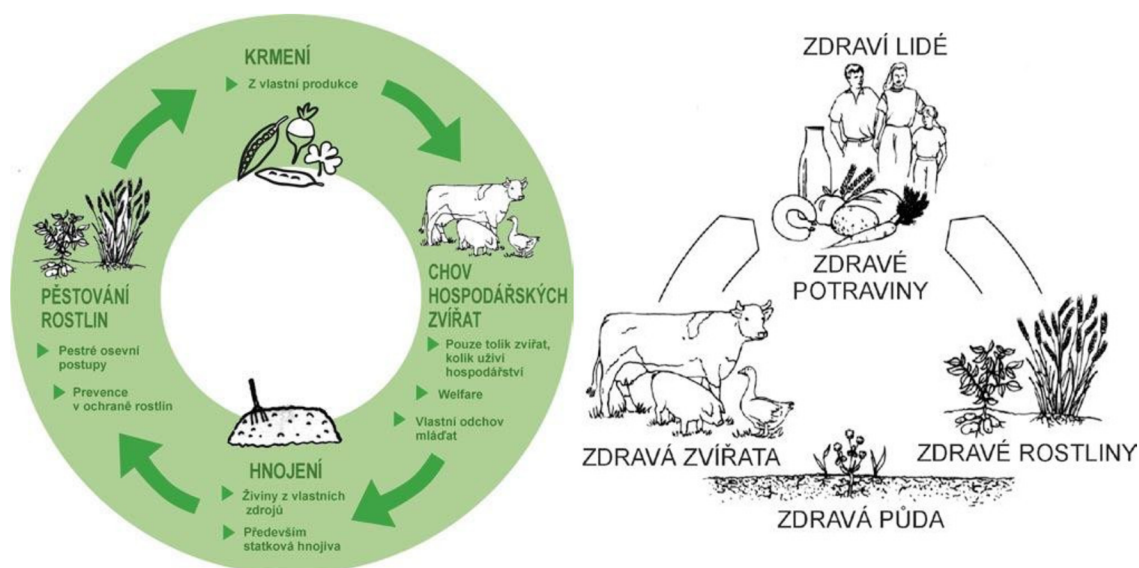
KRMENÍ

Z vlastní produkce

CHOV HOSPODÁŘSKÝCH ZVÍŘAT

Pouze tolik zvířat, kolik uživí hospodářství

Welfare

Vlastní odchov mláďat

HNOJENÍ

Živiny z vlastních zdrojů

Především statková hnojiva

PĚSTOVÁNÍ ROSTLIN

Pestré osevní postupy

Prevence v ochraně rostlin

ZDRAVÍ LIDÉ

ZDRAVÉ POTRAVINY

ZDRAVÁ ZVÍŘATA

ZDRAVÉ ROSTLINY

ZDRAVÁ PŮDA